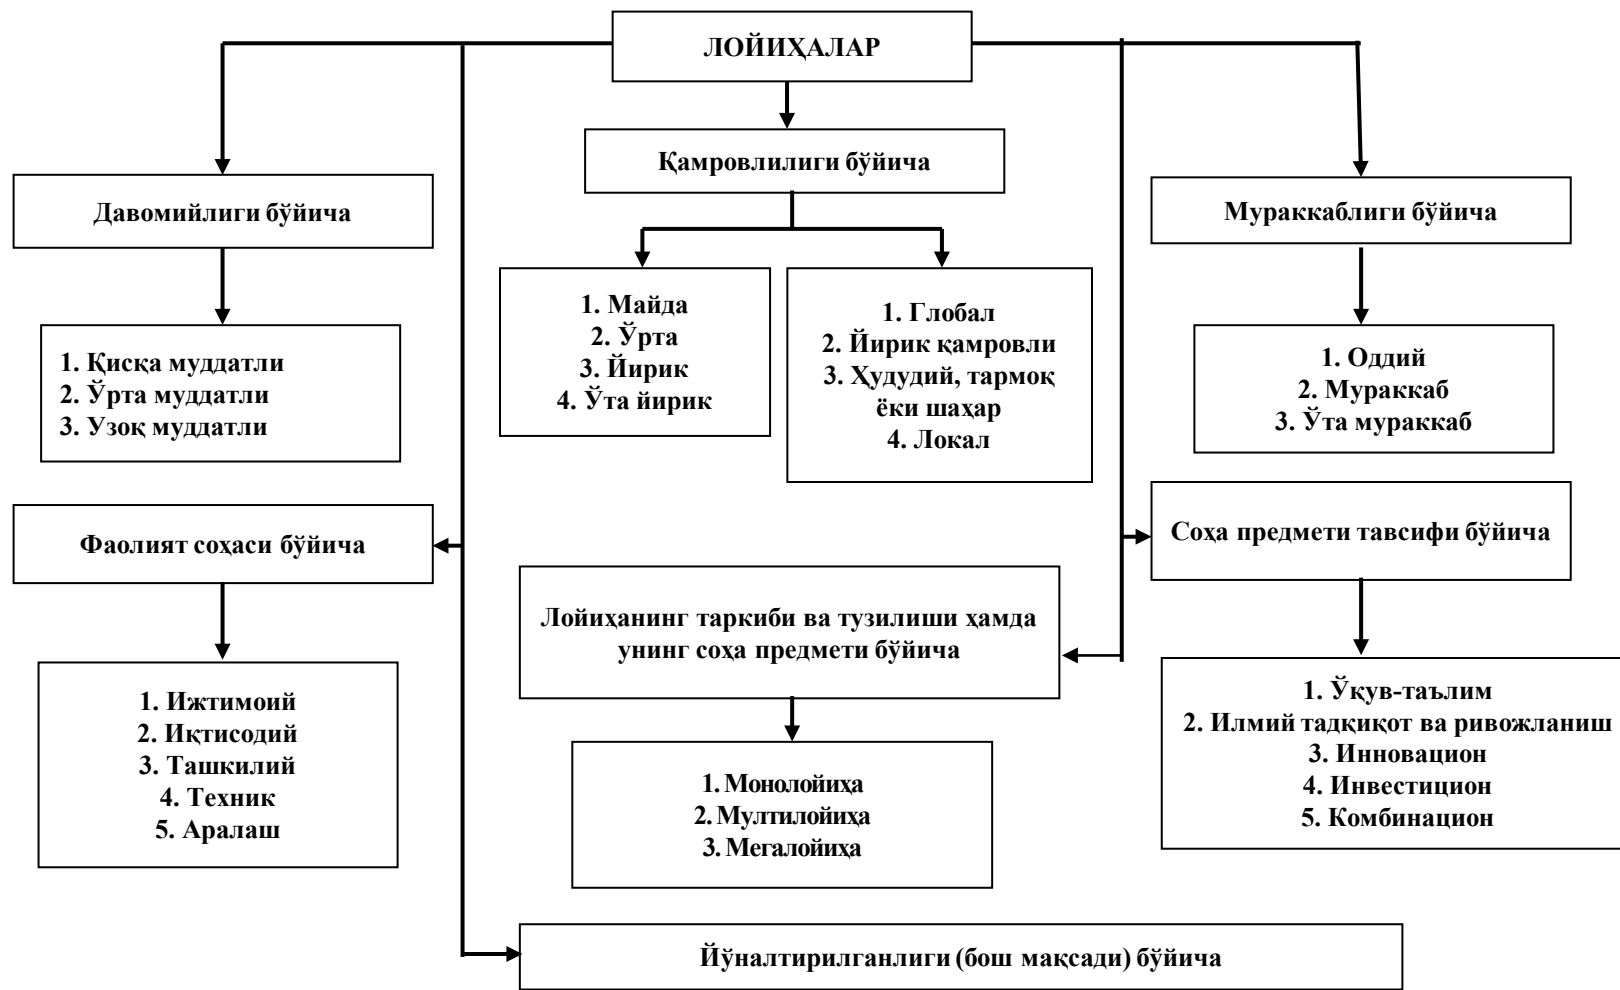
ЛОЙИҲАЛАР

Қамровлилиги бўйича

Давомийлиги бўйича

Мураккаблиги бўйича

1. Майда
2. Ўрта
3. Йирик
4. Ўта йирик

1. Глобал
2. Йирик қамровли
3. Ҳудудий, тармоқ ёки шаҳар
4. Локал

1. Қисқа муддатли
2. Ўрта муддатли
3. Узоқ муддатли

1. Оддий
2. Мураккаб
3. Ўта мураккаб

Фаолият соҳаси бўйича

Соҳа предмети тавсифи бўйича

Лойиҳанинг таркиби ва тузилиши ҳамда унинг соҳа предмети бўйича

1. Ижтимоий
2. Иқтисодий
3. Ташкилий
4. Техник
5. Аралаш

1. Монолойиҳа
2. Мултилойиҳа
3. Мегалойиҳа

1. Ўқув-таълим
2. Илмий тадқиқот ва ривожланиш
3. Инновацион
4. Инвестицион
5. Комбинацион

Йўналтирилганлиги (бош мақсади) бўйича